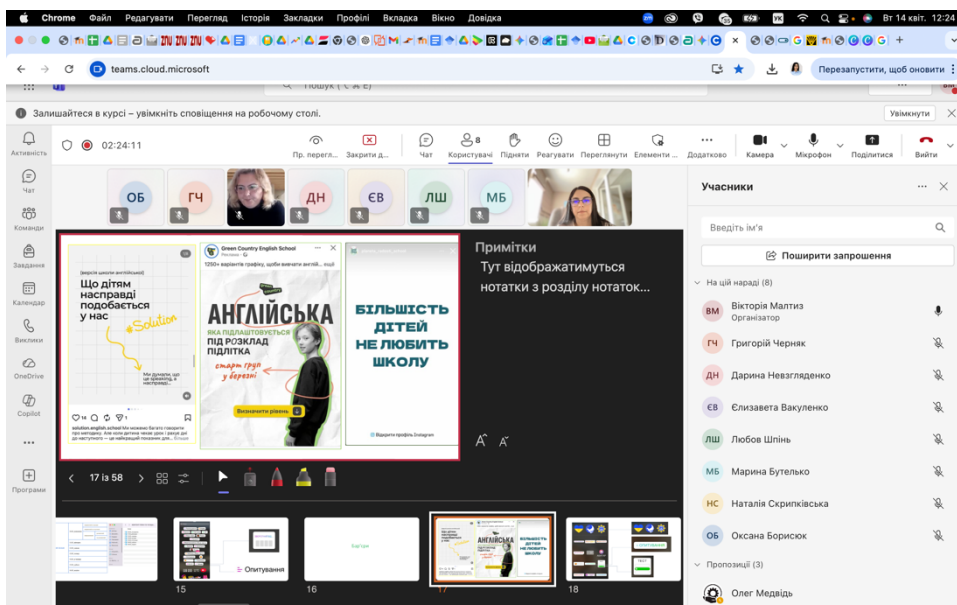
Chrome Файл Редагувати Перегляд Історія Закладки Профілі Вкладка Вікно Довідка Вт 14 квіт. 12:24

teams.cloud.microsoft

Перезапустити, щоб оновити

Пошук (⌘ E)

Залишайтеся в курсі – увімкніть сповіщення на робочому столі. Увімкнути

Активність
Чат
Команди
Завдання
Календар
Виклики
OneDrive
Copilot
...
Програми

02:24:11

Пр. перегл... Закрити д... Чат Користувачі Підняти Реагувати Переглянути Елементи ... Додатково Камера Мікрофон Поділитися Вийти

ОБ ГЧ ДН ЄВ ЛШ МБ

(версія школи англійської)
Що дітям насправді подобається у нас
Solution
Ми думаємо, що це приклад, а насправді...

Green Country English School
Реклама
1260+ варіантів графіку, щоби вивчати англі... ещё
АНГЛІЙСЬКА
ЯКА ПІДЛАШТОВУЄТЬСЯ ПІД РОЗКЛАД ПІДЛІТКА
старт груп у березні
Визначити рівень

БІЛЬШІСТЬ ДІТЕЙ НЕ ЛЮБИТЬ ШКОЛУ
Відкрити профіль Instagram

solution.english.school Ми неважко багато говорити про методику. Але коли дитина чекає уроку і ... Ещё

Примітки
Тут відображатимуться нотатки з розділу нотаток...

17 із 58

Опитування

15 16 17 18

Учасники
Введіть ім'я
Поширити запрошення
На цій нараді (8)
ВМ Вікторія Малтиз Організатор
ГЧ Григорій Черняк
ДН Дарина Невгляденко
ЄВ Єлизавета Вакуленко
ЛШ Любов Шпінь
МБ Марина Бутелько
НС Наталія Скрипківська
ОБ Оксана Борисюк
Пропозиції (3)
Олег Медвідь